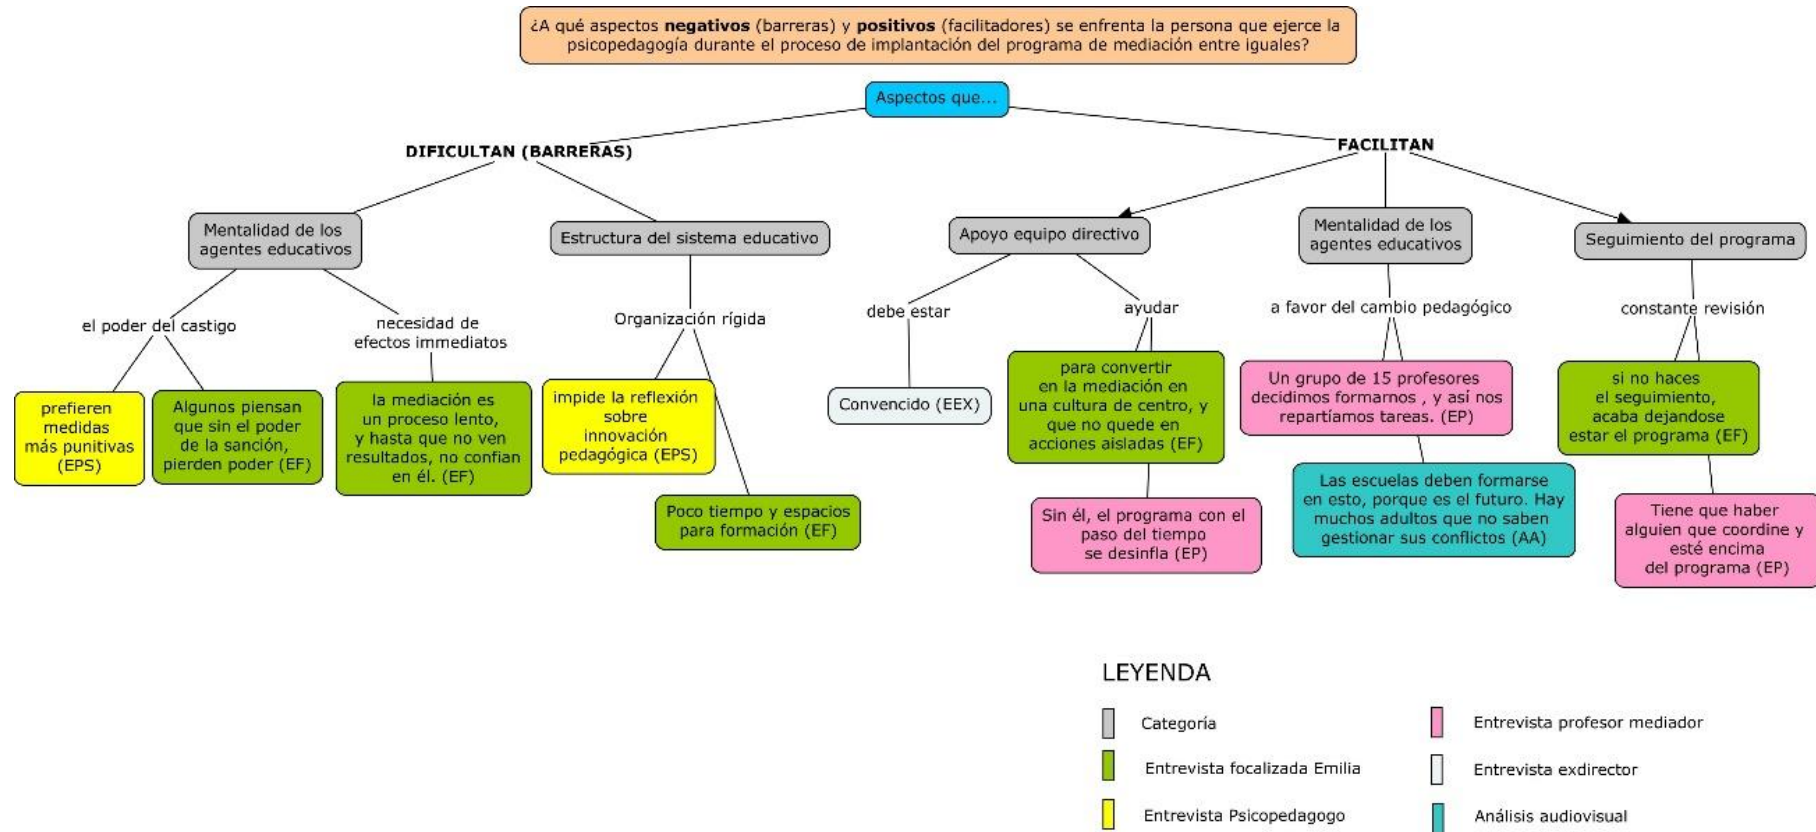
¿A qué aspectos **negativos** (barreras) y **positivos** (facilitadores) se enfrenta la persona que ejerce la psicopedagogía durante el proceso de implantación del programa de mediación entre iguales?

Aspectos que...

DIFICULTAN (BARRERAS)

Mentalidad de los agentes educativos

el poder del castigo

prefieren medidas más punitivas (EPS)

Algunos piensan que sin el poder de la sanción, pierden poder (EF)

necesidad de efectos immediatos

la mediación es un proceso lento, y hasta que no ven resultados, no confian en él. (EF)

Estructura del sistema educativo

Organización rígida

impide la reflexión sobre innovación pedagógica (EPS)

Poco tiempo y espacios para formación (EF)

FACILITAN

Apoyo equipo directivo

debe estar

Convencido (EEX)

ayudar

para convertir en la mediación en una cultura de centro, y que no quede en acciones aisladas (EF)

Sin él, el programa con el paso del tiempo se desinfla (EP)

Mentalidad de los agentes educativos

a favor del cambio pedagógico

Un grupo de 15 profesores decidimos formarnos , y así nos repartíamos tareas. (EP)

Las escuelas deben formarse en esto, porque es el futuro. Hay muchos adultos que no saben gestionar sus conflictos (AA)

Seguimiento del programa

constante revisión

si no haces el seguimiento, acaba dejandose estar el programa (EF)

Tiene que haber alguien que coordine y esté encima del programa (EP)

LEYENDA

Categoría

Entrevista focalizada Emilia

Entrevista Psicopedagogo

Entrevista profesor mediador

Entrevista exdirector

Análisis audiovisual